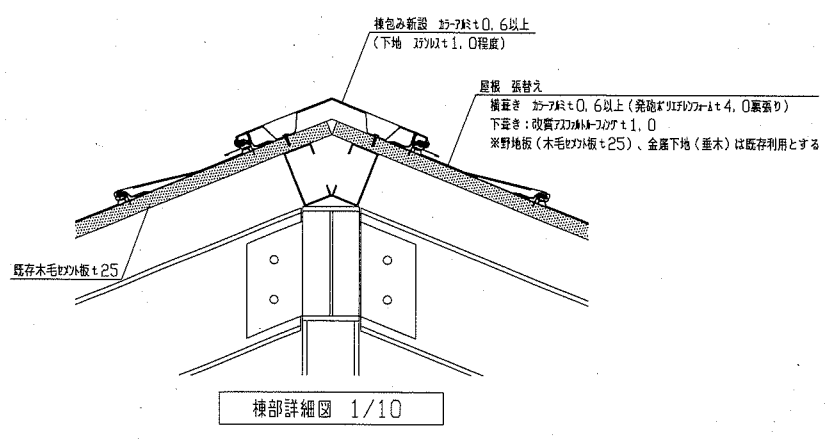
棟包み新設　カラーアルミｔ０．６以上
（下地　ステンレスｔ１．０程度）

屋根　張替え
横葺き　カラーアルミｔ０．６以上（発泡ポリエチレンフォームｔ４．０裏張り）
下葺き：改質アスファルトルーフィングｔ１．０
※野地板（木毛セメント板ｔ２５）、金属下地（垂木）は既存利用とする

既存木毛セメント板ｔ２５

棟部詳細図　1/10